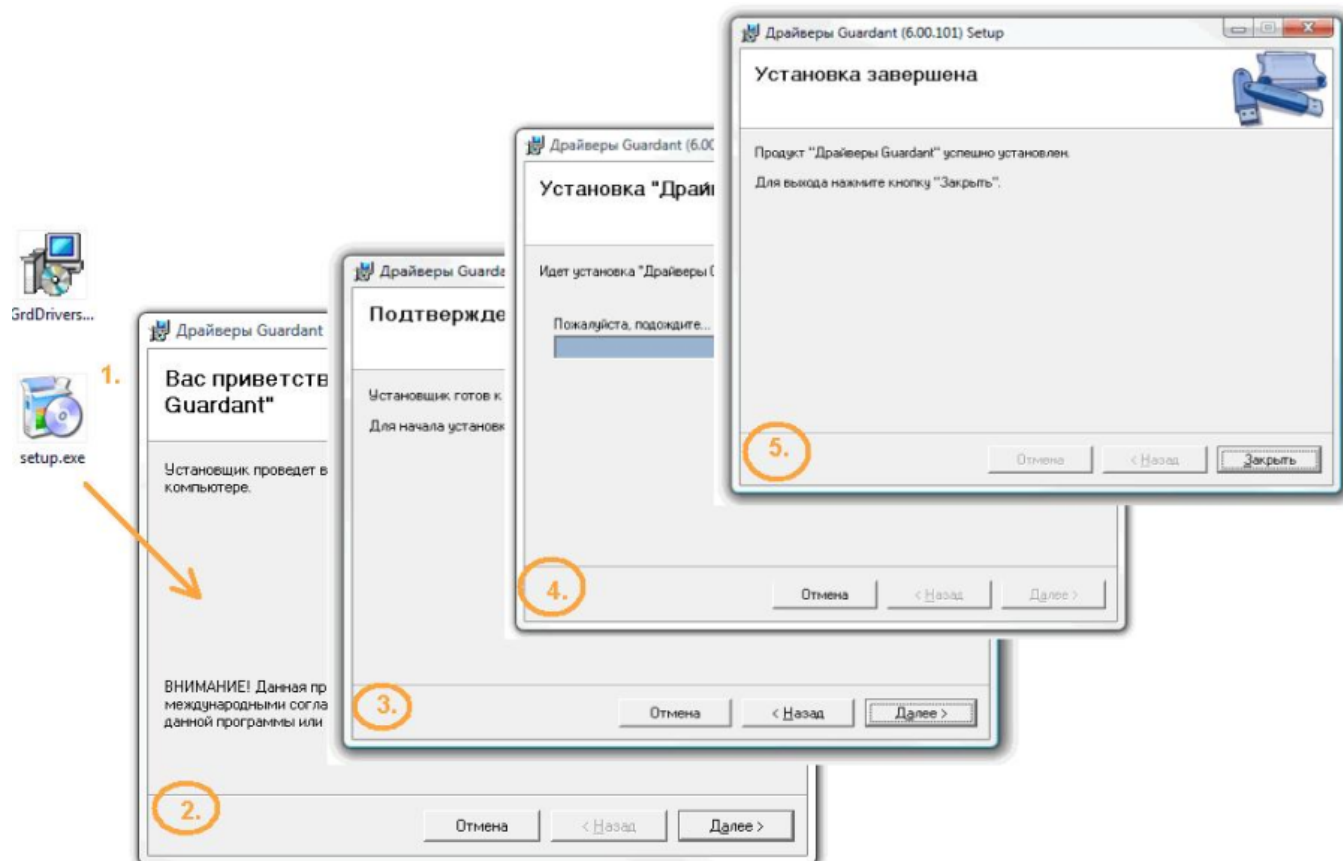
GrdDrivers...

setup.exe

1.

Драйверы Guardant

Вас приветств Guardant"

Установщик проведет в компьютере.

ВНИМАНИЕ! Данная пр международными согла данной программы или

2.

Отмена

< Назад

Далее >

Драйверы Guarda

Подтвержде

Установщик готов к

Для начала установк

3.

Отмена

< Назад

Далее >

Драйверы Guardant (6.00

Установка "Драй

Идет установка "Драйверы (

Пожалуйста, подождите...

4.

Отмена

< Назад

Далее >

Драйверы Guardant (6.00.101) Setup

Установка завершена

Продукт "Драйверы Guardant" успешно установлен.

Для выхода нажмите кнопку "Закрыть".

5.

Отмена

< Назад

Закрыть